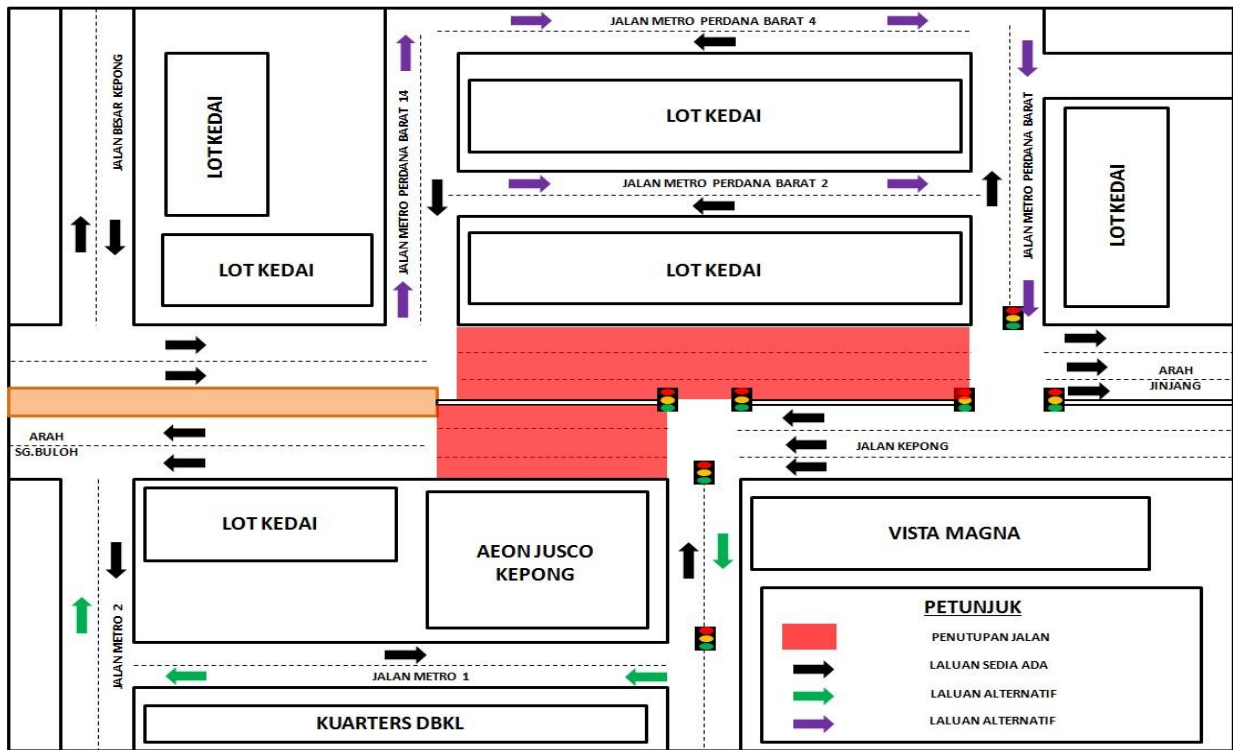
JALAN METRO PERDANA BARAT 4

JALAN BESAR KEPONG

LOT KEDAI

JALAN METRO PERDANA BARAT 14

LOT KEDAI

JALAN METRO PERDANA BARAT

LOT KEDAI

JALAN METRO PERDANA BARAT 2

LOT KEDAI

LOT KEDAI

ARAH JINJANG

ARAH SG.BULOH

JALAN KEPONG

LOT KEDAI

AEON JUSCO KEPONG

VISTA MAGNA

JALAN METRO 2

PETUNJUK

PENUTUPAN JALAN

LALUAN SEDIA ADA

LALUAN ALTERNATIF

LALUAN ALTERNATIF

JALAN METRO 1

KUARTERS DBKL